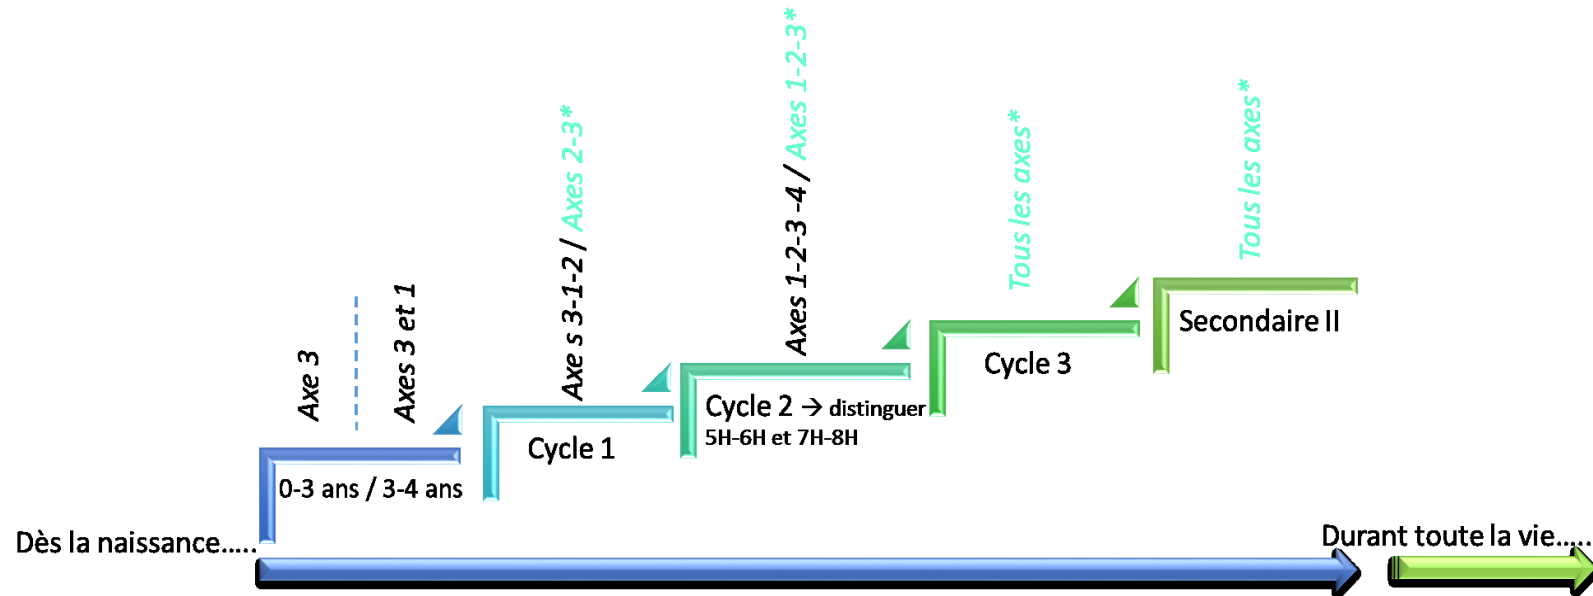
Axe 3

Axes 3 et 1

0-3 ans / 3-4 ans

Axe s 3-1-2 / Axes 2-3*

Cycle 1

Axes 1-2-3 -4 / Axes 1-2-3*

Cycle 2 → distinguer 5H-6H et 7H-8H

Tous les axes*

Cycle 3

Tous les axes*

Secondaire II

Dès la naissance…..

Durant toute la vie…..